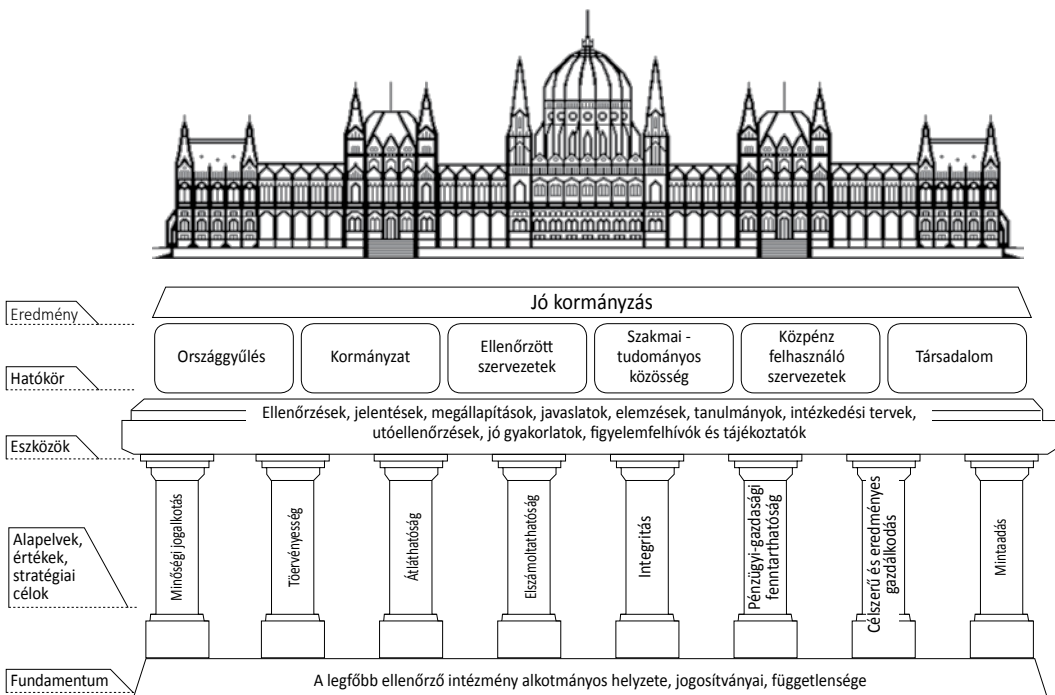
Eredmény

Jó kormányzás

Hatókör

Országgyűlés

Kormányzat

Ellenőrzött szervezetek

Szakmai - tudományos közösség

Közpénz felhasználó szervezetek

Társadalom

Eszközök

Ellenőrzések, jelentések, megállapítások, javaslatok, elemzések, tanulmányok, intézkedési tervek, utóellenőrzések, jó gyakorlatok, figyelemfelhívók és tájékoztatók

Alapelvek, értékek, stratégiai célok

Minőségi jogalkotás

Törvényesség

Átláthatóság

Elszámoltathatóság

Integritás

Pénzügyi-gazdasági fenntarthatóság

Célszerű és eredményes gazdálkodás

Mintaadás

Fundamentum

A legfőbb ellenőrző intézmény alkotmányos helyzete, jogosítványai, függetlensége